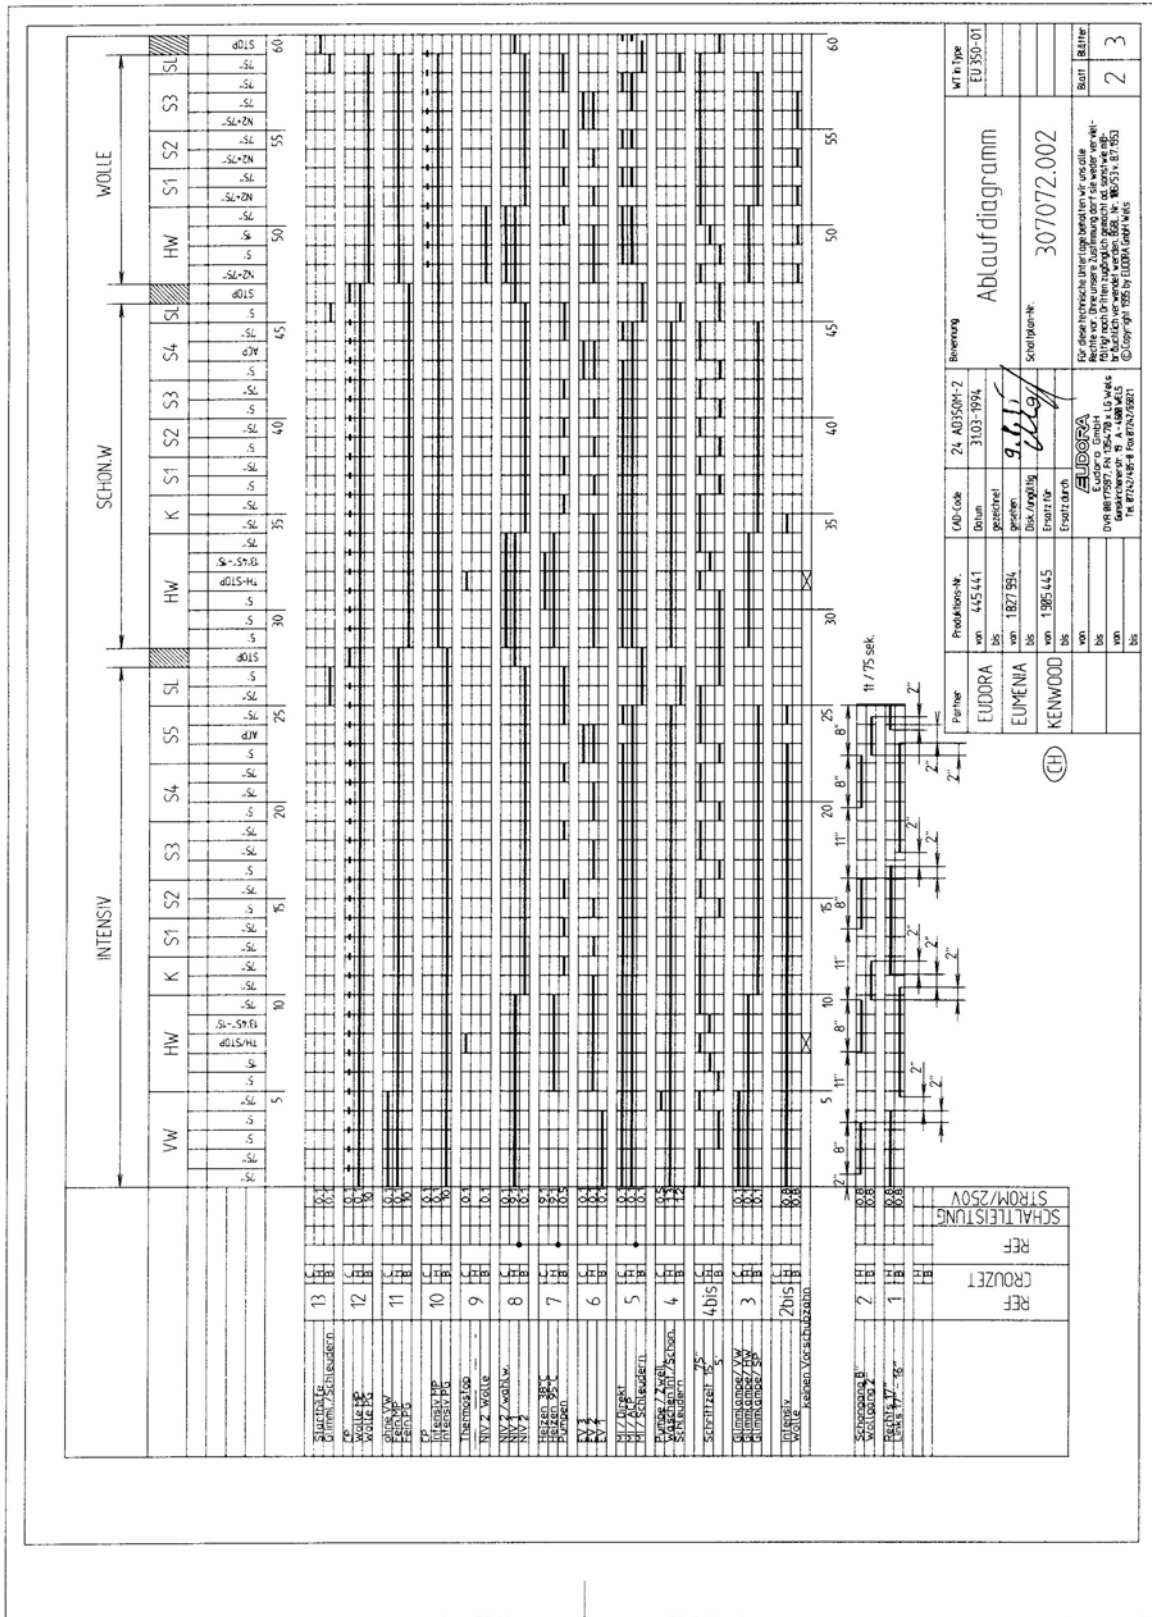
INTENSIV

SCHON.W

WOLLE

VW HW K S1 S2 S3 S4 S5 SL HW K S1 S2 S3 S4 SL HW S1 S2 S3 SL

5 10 15 20 25 30 35 40 45 50 55 60

Starthilfe Glimml./Schleudern 13
CP Wolle MP Wolle PG 12
ohne VW Fein MP Fein PG 11
CP Intensiv MP Intensiv PG 10
Thermostop 9
NIV 2 Wolle / wahl w. NIV 1 NIV 2 8
Heizen 38°C Heizen 95°C Pumpen 7
EV 3 EV 2 EV 1 6
M / Direkt M / Schleudern 5
Pumpe / Zwell. Waschen / Schon. Schleudern 4
Schrittzeit 75" 4bis
Glimmlampe / VW Glimmlampe / HW Glimmlampe / SP 3
Intensiv Wolle keinen Vorschubzahn 2bis
Schongang 8" Wollgang 2 2
Rechts 17" Links 17" 1

REF CROUZET
REF
SCHALTLEISTUNG STROM/250V

11 / 75 sek.
2" 8" 11" 8" 11" 8" 11" 8" 8" 2"

| Partner | Produktions-Nr. | | CAD-Code | 24 A0350M-2 | Benennung |
|---|---|---|---|---|---|
| EUDORA | von 445441 | bis | Datum | 31.03-1994 | Ablaufdiagramm |
| EUMENIA | von 1827394 | bis | gezeichnet | | |
| KENWOOD | von 1805445 | bis | gesehen | 9.4.95 | Schaltplan-Nr. 3070 72.002 |
| | von | bis | Disk./ungültig | | |
| | von | bis | Ersatz für | | |
| | | | Ersatz durch | | |

WT in Type EU 350-01
Blatt 2 Blätter 3

EUDORA Eudora GmbH

Für diese technische Unterlage behalten wir uns alle Rechte vor. Ohne unsere Zustimmung darf sie weder vervielfältigt noch Dritten zugänglich gemacht od. sonst wie mißbräuchlich verwendet werden. ©Copyright 1995 by EUDORA GmbH Wels